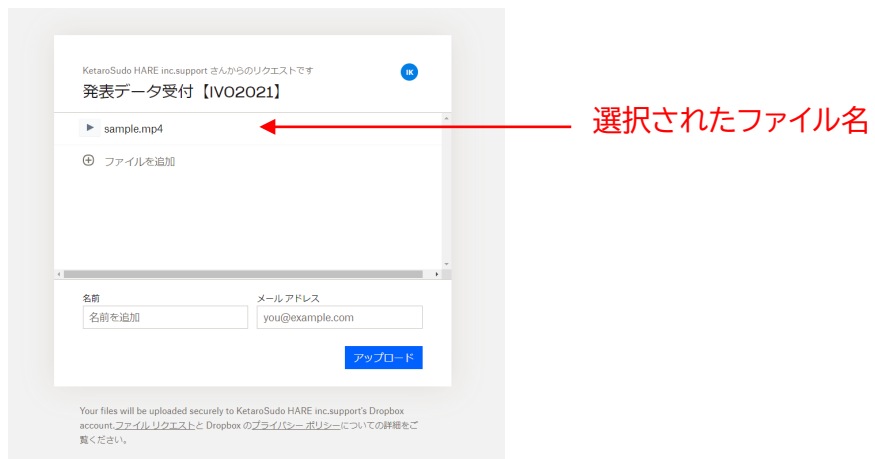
KetaroSudo HARE inc.support さんからのリクエストです

IK

発表データ受付【IVO2021】

sample.mp4

選択されたファイル名

ファイルを追加

名前

名前を追加

メール アドレス

you@example.com

アップロード

Your files will be uploaded securely to KetaroSudo HARE inc.support's Dropbox account.ファイル リクエストと Dropbox のプライバシー ポリシーについての詳細をご覧ください。